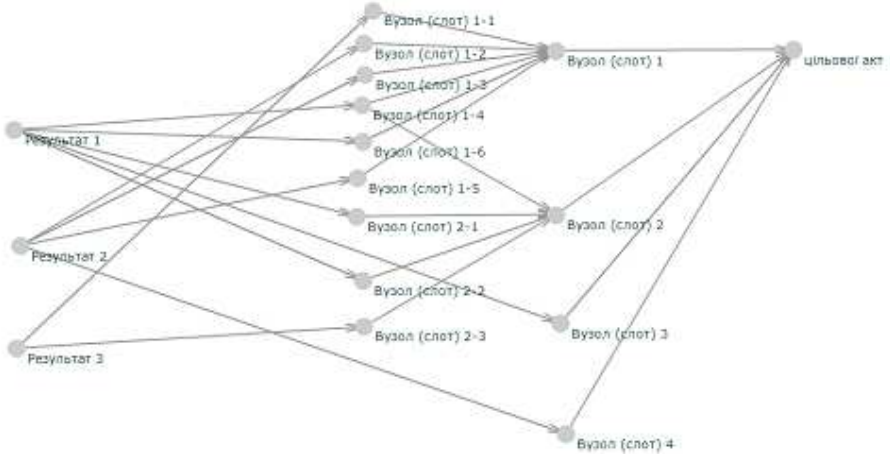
Вузол (слот) 1-1
Вузол (слот) 1-2
Вузол (слот) 1-3
Вузол (слот) 1-4
Вузол (слот) 1-6
Вузол (слот) 1-5
Вузол (слот) 2-1
Вузол (слот) 2-2
Вузол (слот) 2-3
Вузол (слот) 1
Вузол (слот) 2
Вузол (слот) 3
Вузол (слот) 4
цільовоі акт
Результат 1
Результат 2
Результат 3